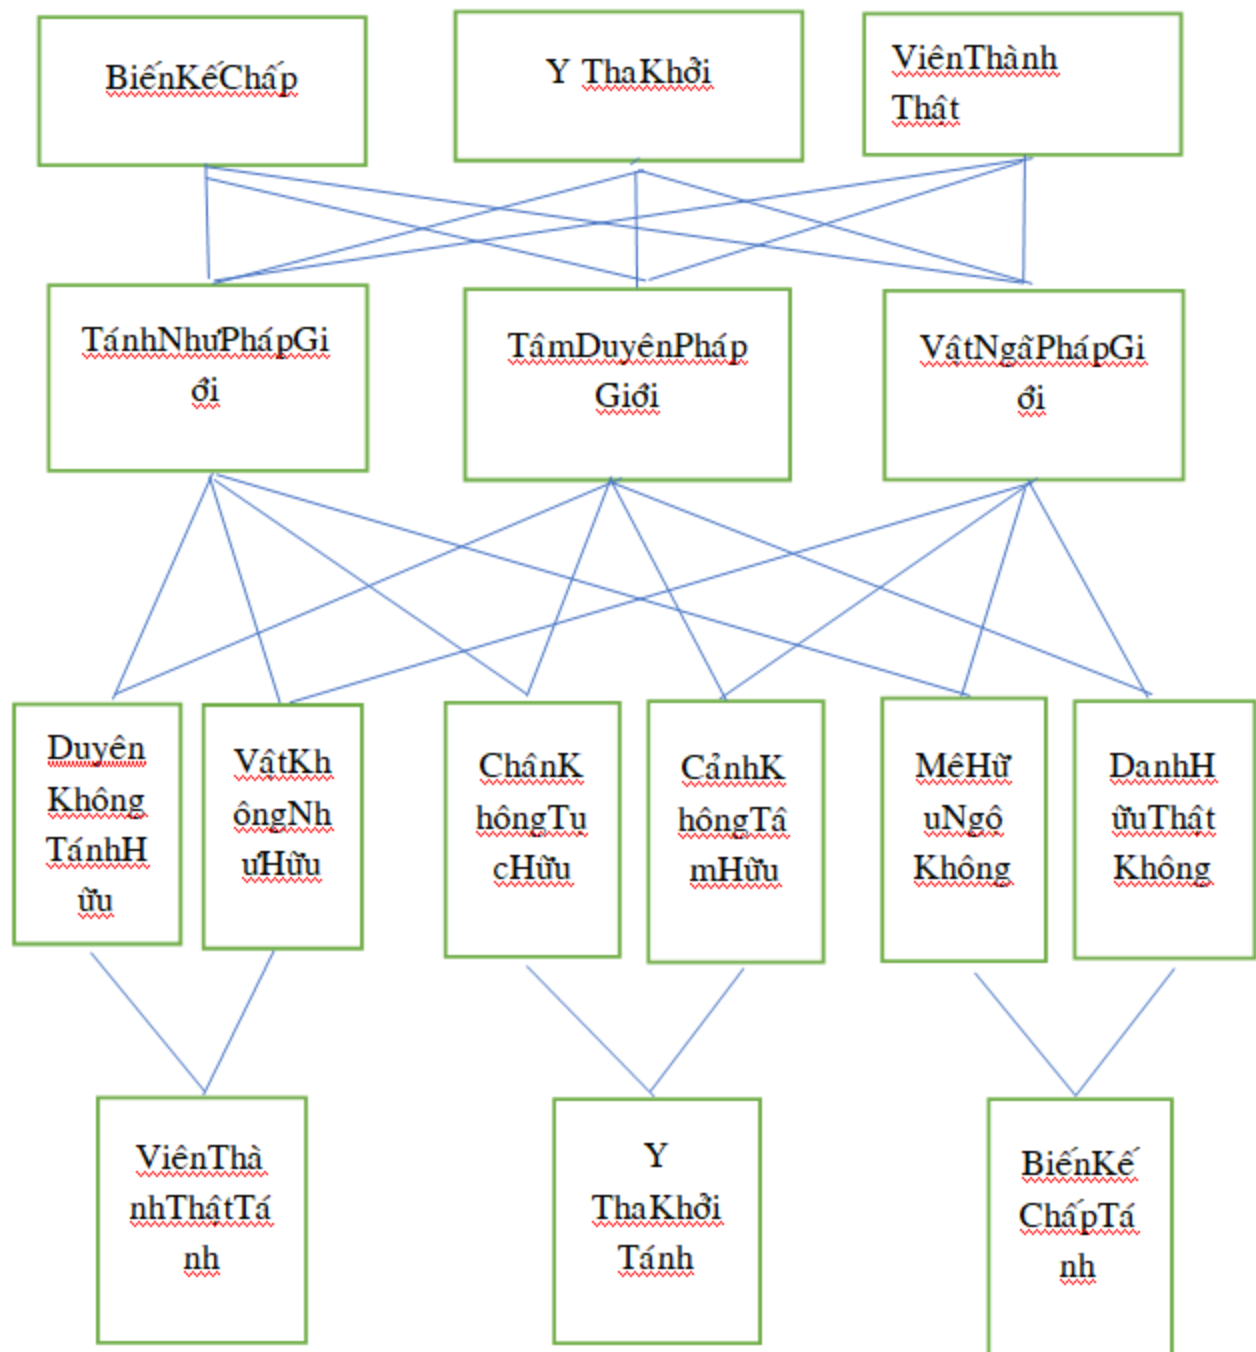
BiếnKếChấp

Y ThaKhởi

ViênThành Thật

TánhNhưPhápGiới

TâmDuyênPháp Giới

VậtNgãPhápGiới

Duyên Không TánhHữu

VậtKhôngNhưHữu

ChânKhôngTucHữu

CảnhKhôngTâmHữu

MêHữuNgộ Không

DanhHữuThật Không

ViênThànhThậtTánh

Y ThaKhởi Tánh

BiếnKếChấpTánh